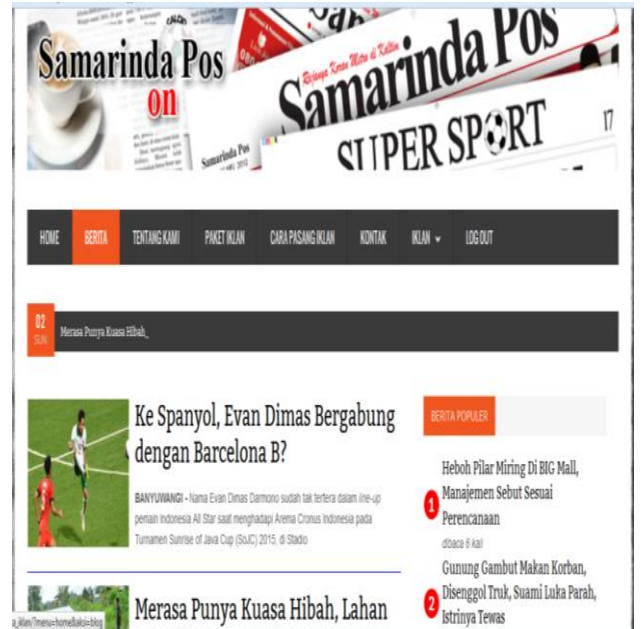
Samarinda Pos
on

Samarinda Pos
Rajanya Koran Mitra di Kaltim
SUPER SPORT
17

HOME
BERITA
TENTANG KAMI
PAKET IKLAN
CARA PASANG IKLAN
KONTAK
IKLAN
LOG OUT

02
JUN
Merasa Punya Kuasa Hibah,_

Ke Spanyol, Evan Dimas Bergabung dengan Barcelona B?

BANYUWANGI - Nama Evan Dimas Darmono sudah tak tertera dalam line-up pemain Indonesia All Star saat menghadapi Arema Cronus Indonesia pada Turnamen Sunrise of Java Cup (SoJC) 2015, di Stadio

Merasa Punya Kuasa Hibah, Lahan

BERITA POPULER

1 Heboh Pilar Miring Di BIG Mall, Manajemen Sebut Sesuai Perencanaan
dibaca 6 kali

2 Gunung Gambut Makan Korban, Disenggol Truk, Suami Luka Parah, Istrinya Tewas

a_iklan/?menu=home&aksi=blog